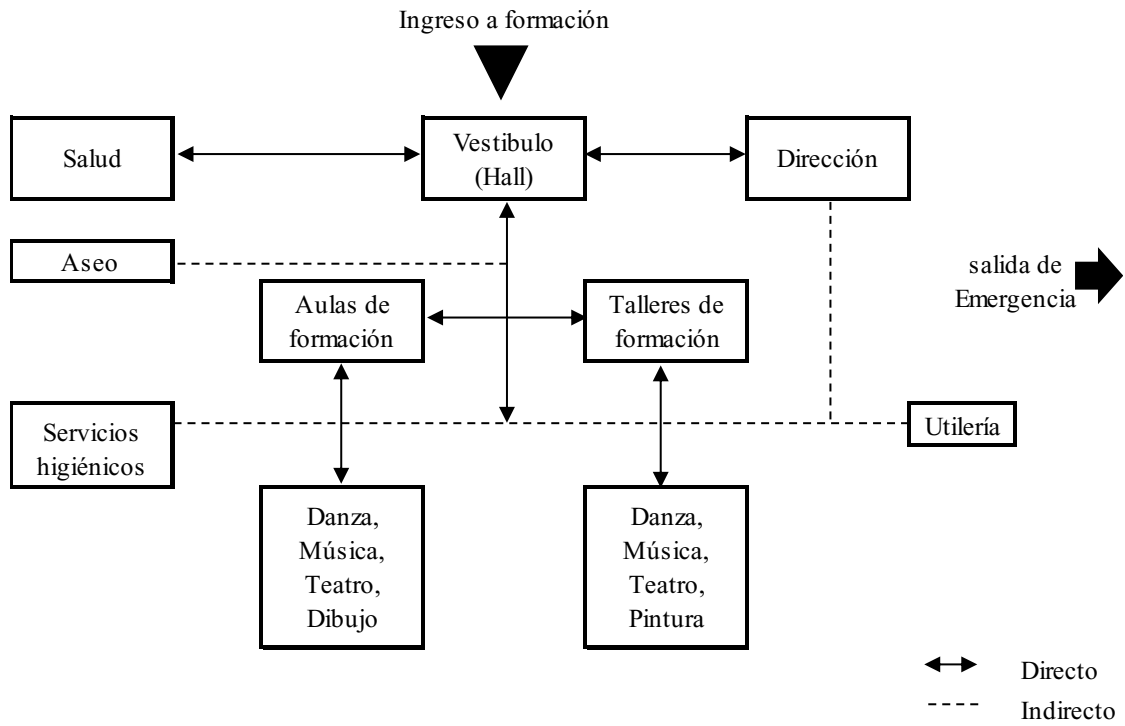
Ingreso a formación

Salud

Vestibulo (Hall)

Dirección

Aseo

salida de Emergencia

Aulas de formación

Talleres de formación

Servicios higiénicos

Utilería

Danza, Música, Teatro, Dibujo

Danza, Música, Teatro, Pintura

Directo

Indirecto